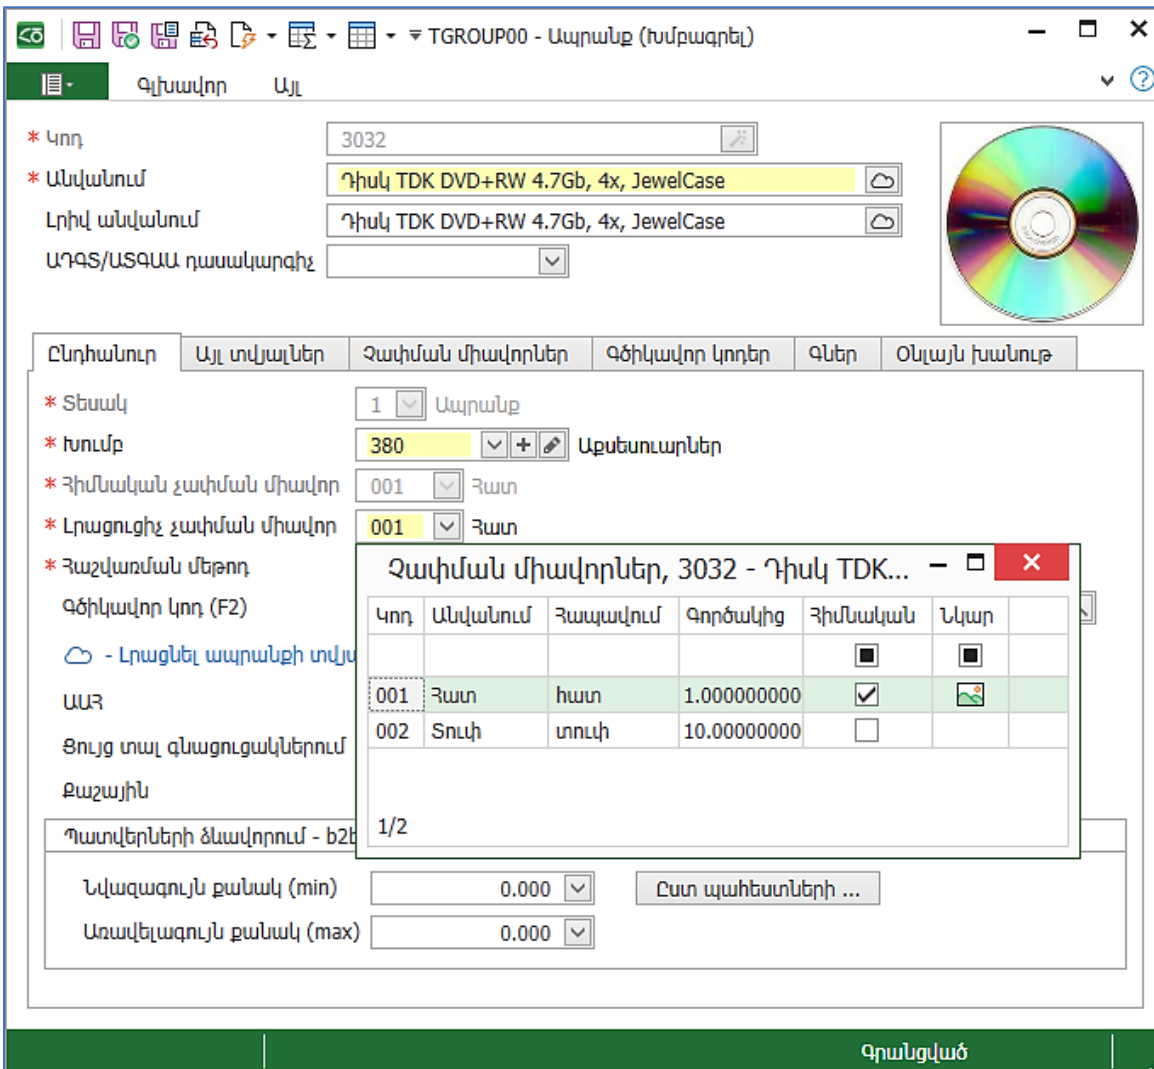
TGROUP00 - Ապրանք (խմբագրել)

Գլխավոր Այլ

* Կոդ 3032
* Անվանում Դիսկ TDK DVD+RW 4.7Gb, 4x, JewelCase
Լրիվ անվանում Դիսկ TDK DVD+RW 4.7Gb, 4x, JewelCase
ԱԴԳՏ/ԱՏԳԱԱ դասակարգիչ

Ընդհանուր | Այլ տվյալներ | Չափման միավորներ | Գծիկավոր կոդեր | Գներ | Օնլայն խանութ

* Տեսակ 1 Ապրանք
* Խումբ 380 Աքսեսուարներ
* Հիմնական չափման միավոր 001 Հատ
* Լրացուցիչ չափման միավոր 001 Հատ
* Հաշվառման մեթոդ
Գծիկավոր կոդ (F2)
- Լրացնել ապրանքի տվյ
ԱԱՀ
Ցույց տալ գնացուցակներում
Քաշային

Չափման միավորներ, 3032 - Դիսկ TDK...

| Կոդ | Անվանում | Հապավում | Գործակից | Հիմնական | Նկար |
|---|---|---|---|---|---|
| | | | | | |
| 001 | Հատ | հատ | 1.000000000 | ☑ | |
| 002 | Տուփ | տուփ | 10.00000000 | ☐ | |

1/2

Պատվերների ձևավորում - b2b
Նվազագույն քանակ (min) 0.000
Առավելագույն քանակ (max) 0.000
Ըստ պահեստների ...

Գրանցված